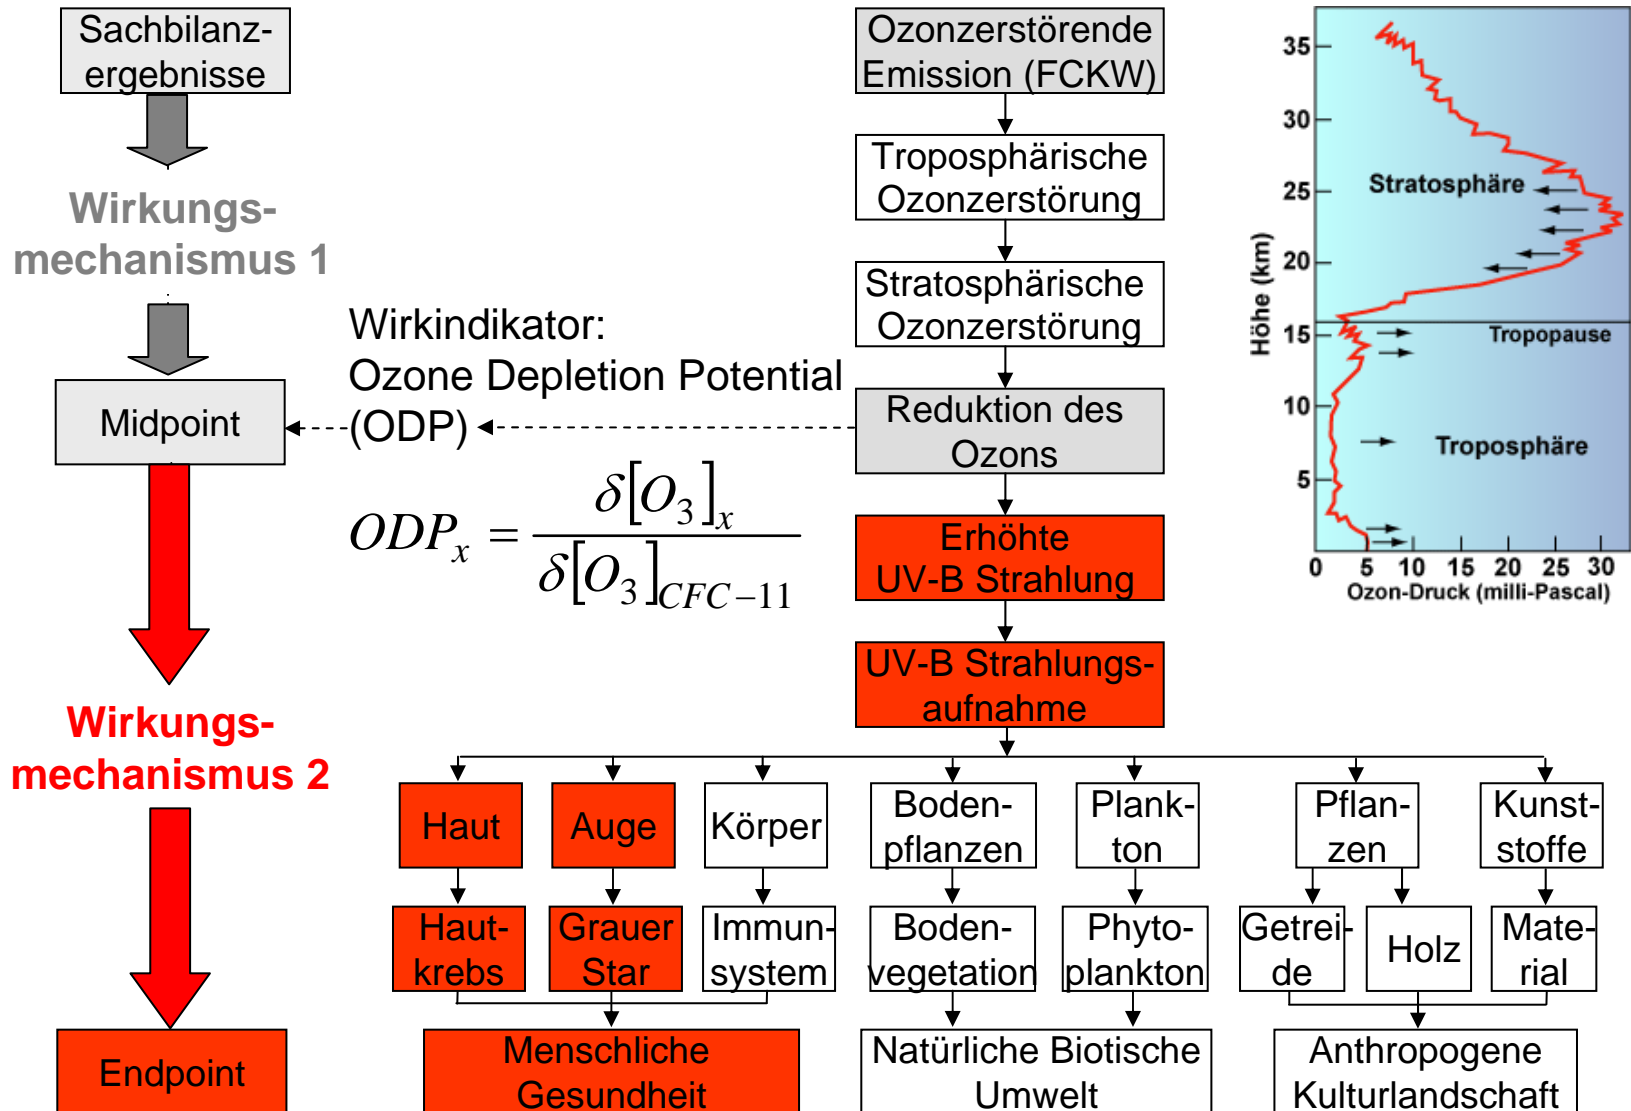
Sachbilanzergebnisse

Wirkungsmechanismus 1

Midpoint

Wirkungsmechanismus 2

Endpoint

Wirkindikator:
Ozone Depletion Potential (ODP)

$ODP_x = \frac{\delta[O_3]_x}{\delta[O_3]_{CFC-11}}$

Ozonzerstörende Emission (FCKW)

Troposphärische Ozonzerstörung

Stratosphärische Ozonzerstörung

Reduktion des Ozons

Erhöhte UV-B Strahlung

UV-B Strahlungsaufnahme

| Haut | Auge | Körper | Bodenpflanzen | Plankton | Pflanzen | Kunststoffe |
|---|---|---|---|---|---|---|

| Hautkrebs | Grauer Star | Immunsystem | Bodenvegetation | Phytoplankton | Getreide | Holz | Material |
|---|---|---|---|---|---|---|---|

Menschliche Gesundheit

Natürliche Biotische Umwelt

Anthropogene Kulturlandschaft

35
30
25
20
15
10
5
Höhe (km)
Stratosphäre
Tropopause
Troposphäre
0 5 10 15 20 25 30
Ozon-Druck (milli-Pascal)